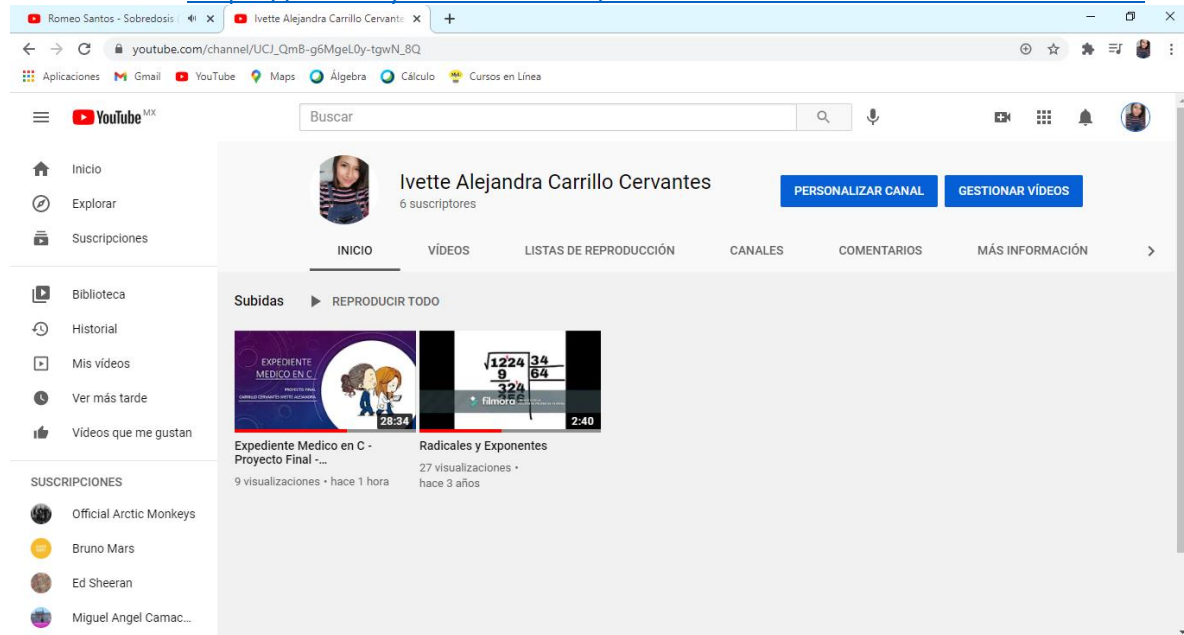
Romeo Santos - Sobredosis | ×
Ivette Alejandra Carrillo Cervante ×
+

youtube.com/channel/UCJ_QmB-g6MgeL0y-tgwN_8Q

Aplicaciones Gmail YouTube Maps Álgebra Cálculo Cursos en Línea

YouTube MX
Buscar

Inicio
Explorar
Suscripciones
Biblioteca
Historial
Mis videos
Ver más tarde
Videos que me gustan

SUSCRIPCIONES
Official Arctic Monkeys
Bruno Mars
Ed Sheeran
Miguel Angel Camac...

Ivette Alejandra Carrillo Cervantes
6 suscriptores
PERSONALIZAR CANAL
GESTIONAR VIDEOS

INICIO VIDEOS LISTAS DE REPRODUCCIÓN CANALES COMENTARIOS MÁS INFORMACIÓN

Subidas
REPRODUCIR TODO

EXPEDIENTE MEDICO EN C
PROYECTO FINAL
CARRILLO CERVANTES IVETTE ALEJANDRA
28:34
Expediente Medico en C - Proyecto Final -...
9 visualizaciones • hace 1 hora

$\sqrt{1224}$ 34
9 64
324
filmora
2:40
Radicales y Exponentes
27 visualizaciones • hace 3 años